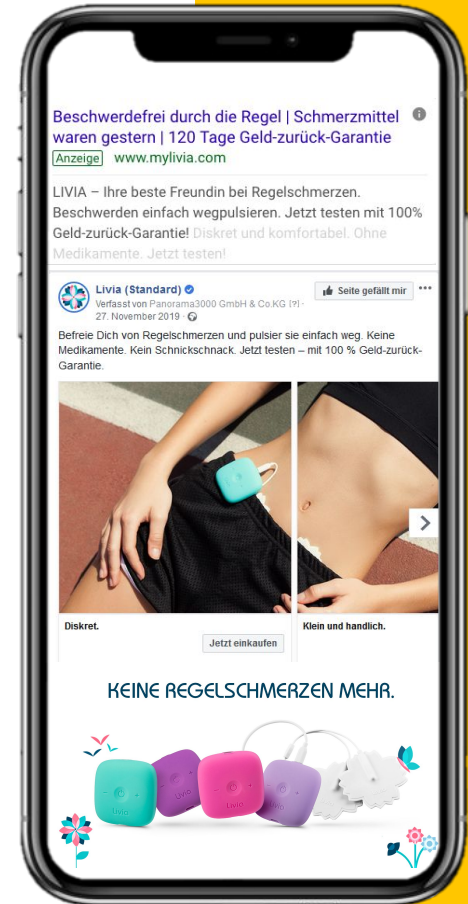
Beschwerdefrei durch die Regel | Schmerzmittel waren gestern | 120 Tage Geld-zurück-Garantie

Anzeige www.mylivia.com

LIVIA – Ihre beste Freundin bei Regelschmerzen. Beschwerden einfach wegpulsieren. Jetzt testen mit 100% Geld-zurück-Garantie! Diskret und komfortabel. Ohne Medikamente. Jetzt testen!

Livia (Standard)
Verfasst von Panorama3000 GmbH & Co.KG [?] · 27. November 2019 ·

Seite gefällt mir

Befreie Dich von Regelschmerzen und pulsier sie einfach weg. Keine Medikamente. Kein Schnickschnack. Jetzt testen – mit 100 % Geld-zurück-Garantie.

Diskret.

Jetzt einkaufen

Klein und handlich.

KEINE REGELSCHMERZEN MEHR.

Livia Livia Livia